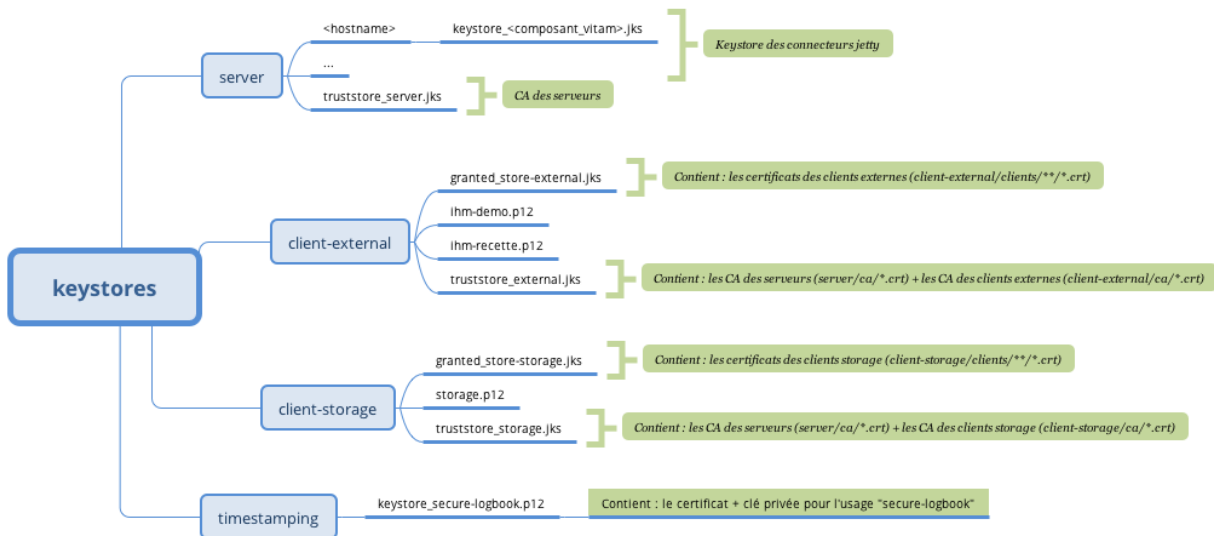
keystores

server

<hostname>

keystore_<composant_vitam>.jks

Keystore des connecteurs jetty

...

truststore_server.jks

CA des serveurs

client-external

granted_store-external.jks

Contient : les certificats des clients externes (client-external/clients/**/*.crt)

ihm-demo.p12

ihm-recette.p12

truststore_external.jks

Contient : les CA des serveurs (server/ca/*.crt) + les CA des clients externes (client-external/ca/*.crt)

client-storage

granted_store-storage.jks

Contient : les certificats des clients storage (client-storage/clients/**/*.crt)

storage.p12

truststore_storage.jks

Contient : les CA des serveurs (server/ca/*.crt) + les CA des clients storage (client-storage/ca/*.crt)

timestamping

keystore_secure-logbook.p12

Contient : le certificat + clé privée pour l'usage "secure-logbook"